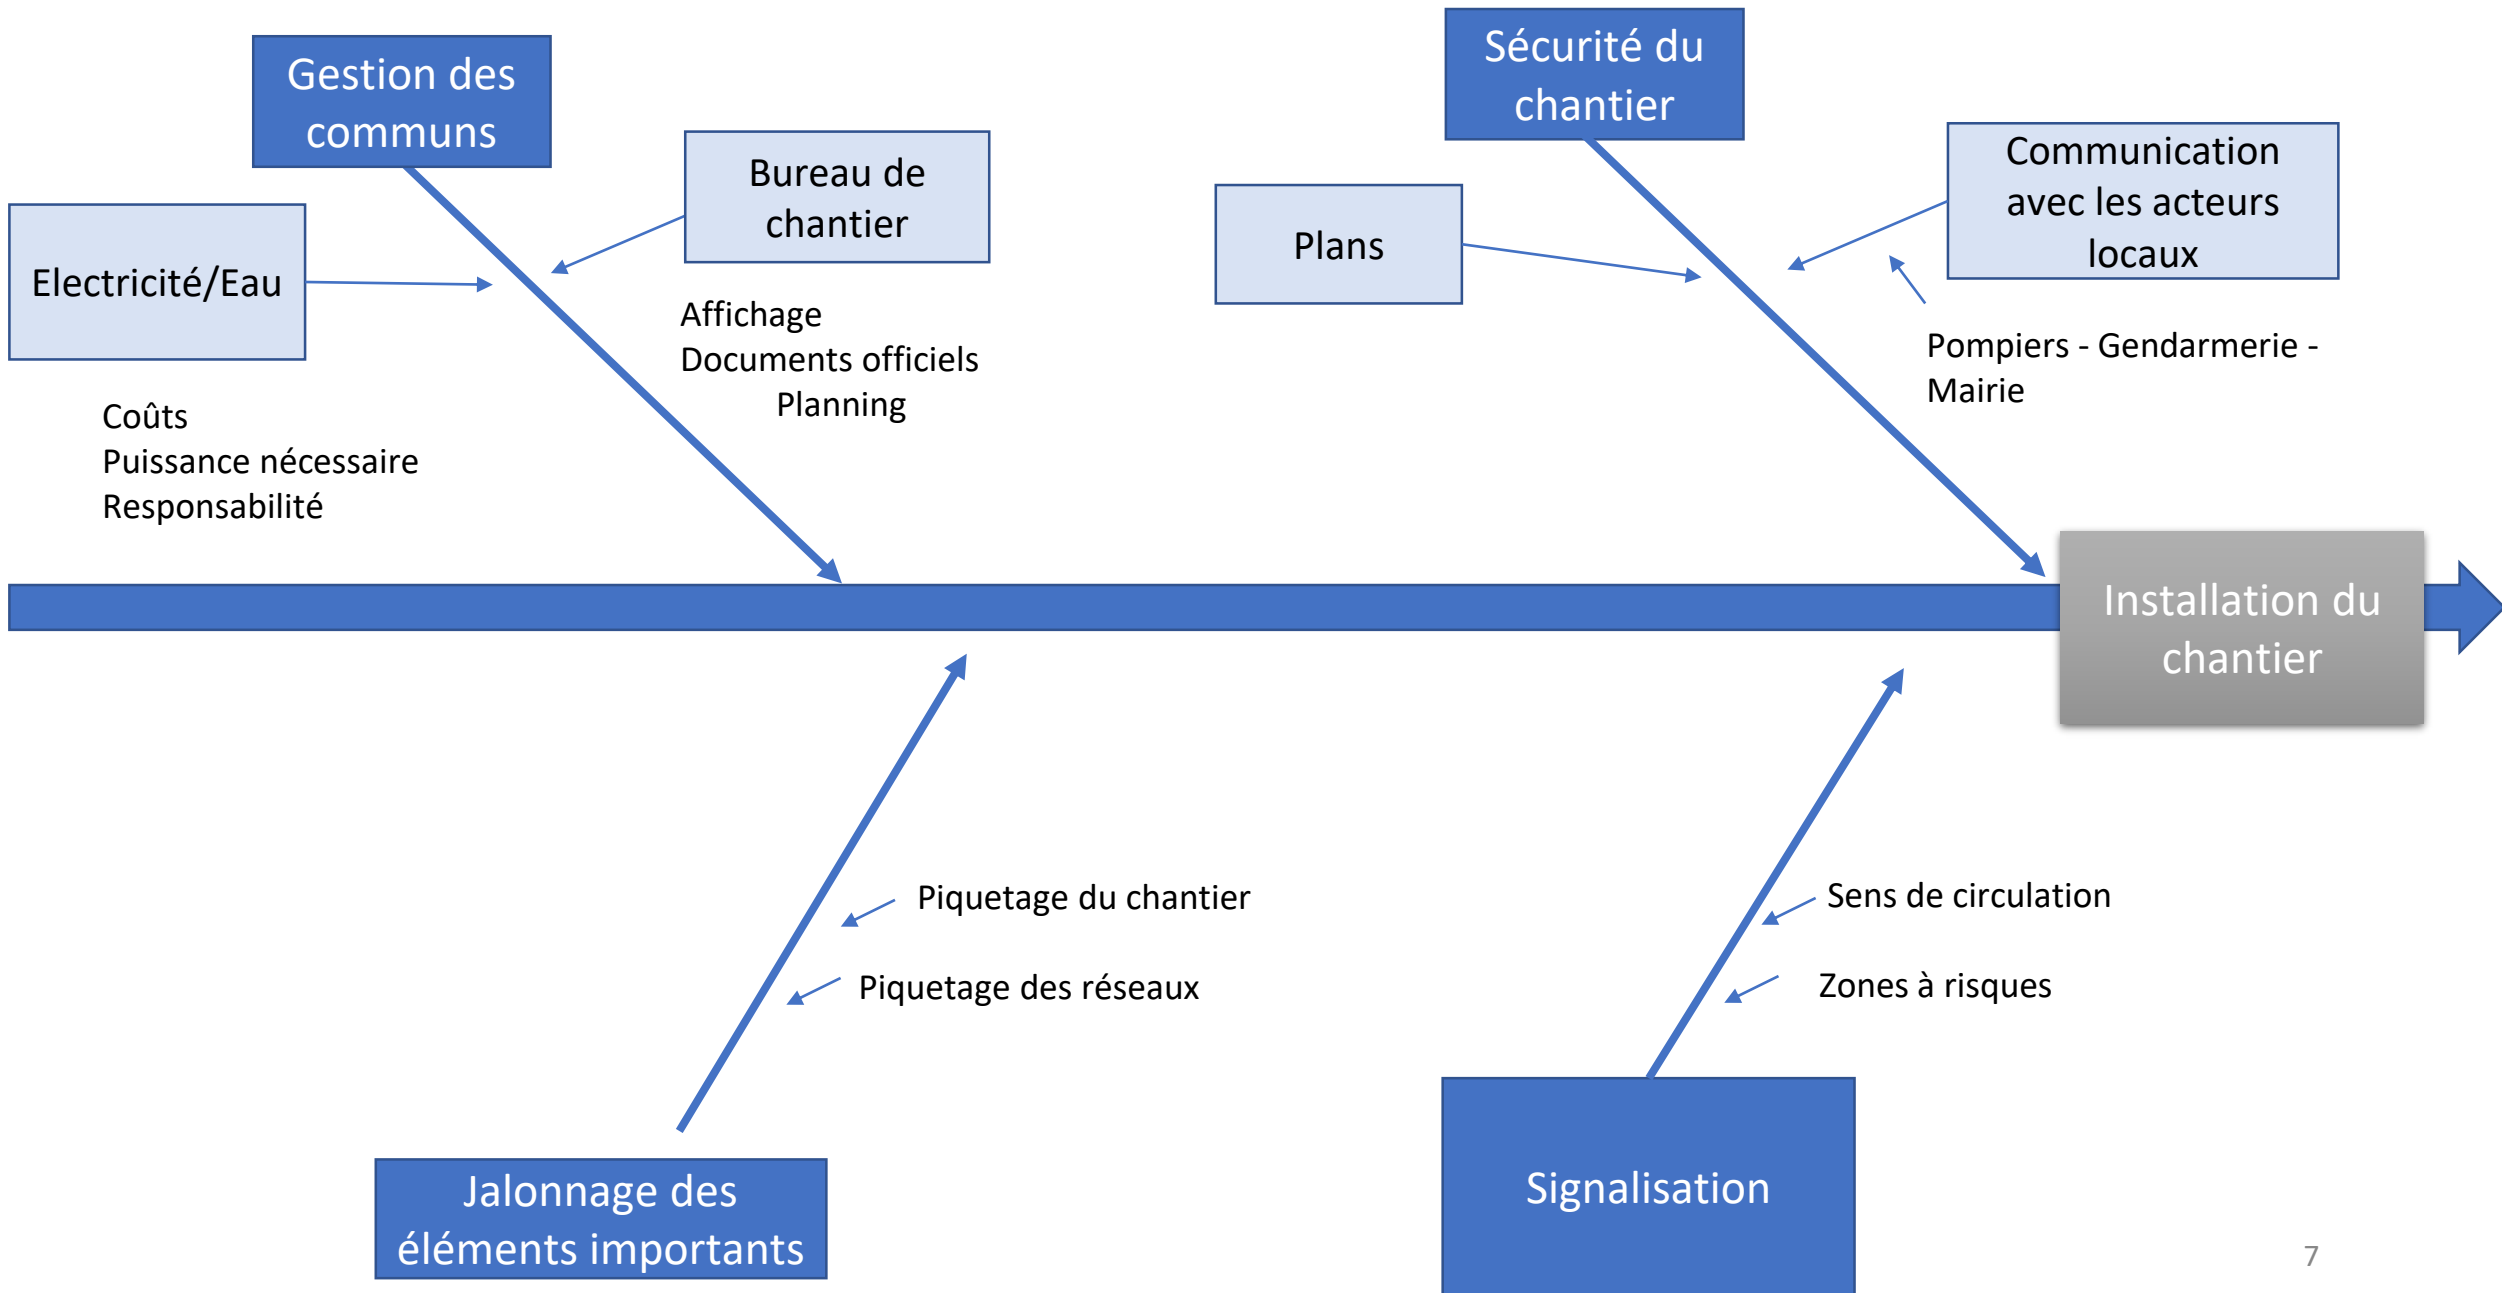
Gestion des communs

Bureau de chantier

Electricité/Eau

Affichage
Documents officiels
Planning

Coûts
Puissance nécessaire
Responsabilité

Sécurité du chantier

Plans

Communication avec les acteurs locaux

Pompiers - Gendarmerie - Mairie

Installation du chantier

Piquetage du chantier

Piquetage des réseaux

Sens de circulation

Zones à risques

Jalonnage des éléments importants

Signalisation

7